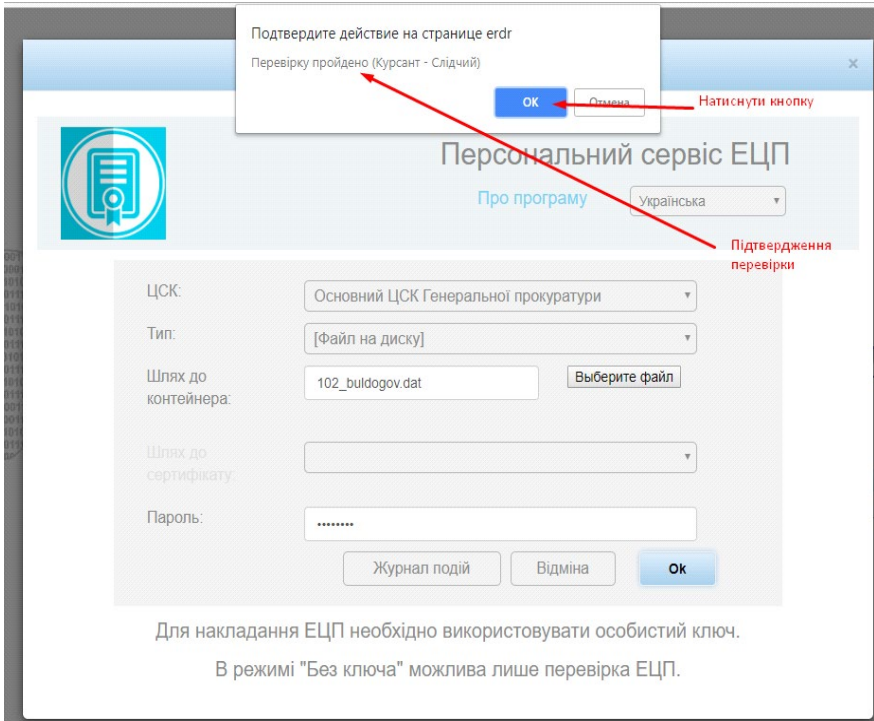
Подтвердите действие на странице erdr

Перевірку пройдено (Курсант - Слідчий)

OK

Отмена

Натиснути кнопку

×

Персональний сервіс ЕЦП

Про програму

Українська

Підтвердження перевірки

ЦСК:

Основний ЦСК Генеральної прокуратури

Тип:

[Файл на диску]

Шлях до контейнера:

102_buldogov.dat

Выберите файл

Шлях до сертифікату:

Пароль:

••••••••

Журнал подій

Відміна

Ok

Для накладання ЕЦП необхідно використовувати особистий ключ.

В режимі "Без ключа" можлива лише перевірка ЕЦП.